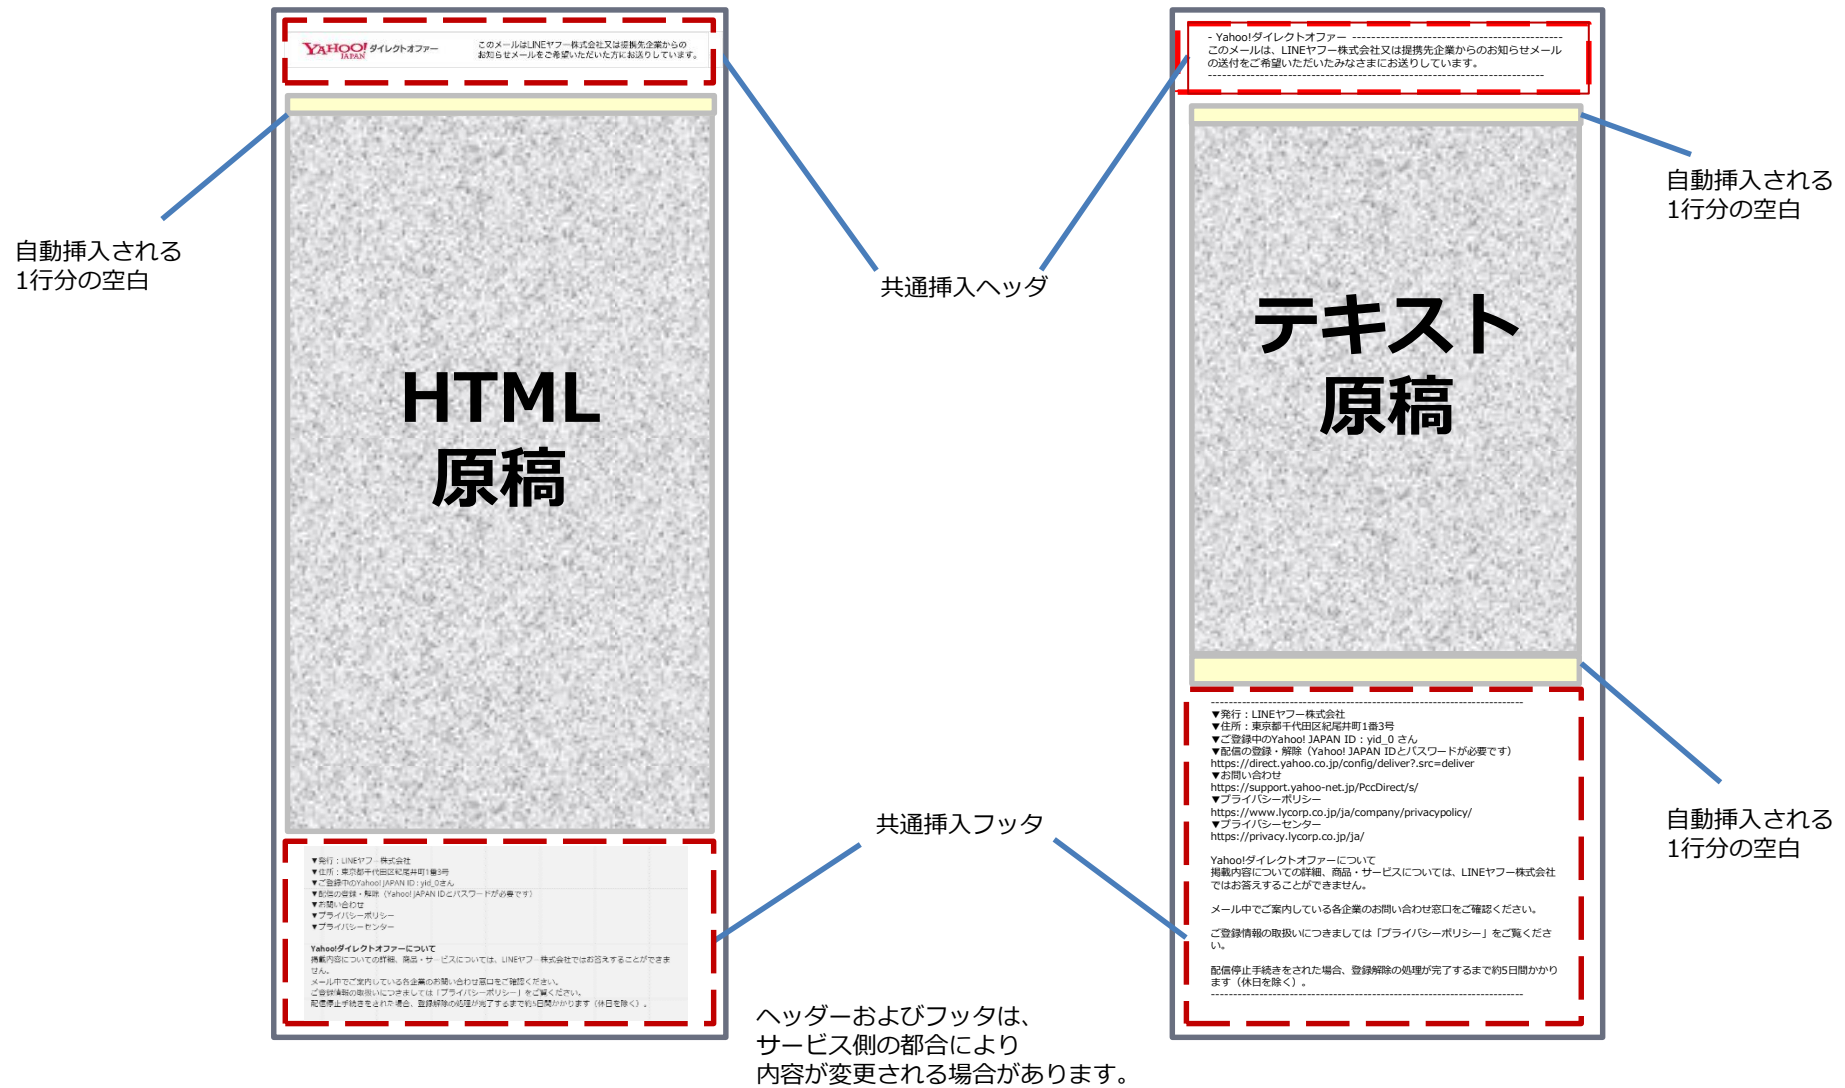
YAHOO! JAPAN ダイレクトオファー

このメールはLINEヤフー株式会社又は提携先企業からのお知らせメールをご希望いただいた方にお送りしています。

HTML
原稿

▼発行：LINEヤフー株式会社
▼住所：東京都千代田区紀尾井町1番3号
▼ご登録中のYahoo! JAPAN ID：yid_0さん
▼配信の登録・解除（Yahoo! JAPAN IDとパスワードが必要です）
▼お問い合わせ
▼プライバシーポリシー
▼プライバシーセンター

Yahoo!ダイレクトオファーについて
掲載内容についての詳細、商品・サービスについては、LINEヤフー株式会社ではお答えすることができません。
メール中でご案内している各企業のお問い合わせ窓口をご確認ください。
ご登録情報の取扱いにつきましては「プライバシーポリシー」をご覧ください。
配信停止手続きをされた場合、登録解除の処理が完了するまで約5日間かかります（休日を除く）。

自動挿入される
1行分の空白

共通挿入ヘッダ

共通挿入フッタ

ヘッダーおよびフッタは、
サービス側の都合により
内容が変更される場合があります。

- Yahoo!ダイレクトオファー ------------------------------------------
このメールは、LINEヤフー株式会社又は提携先企業からのお知らせメールの送付をご希望いただいたみなさまにお送りしています。
--------------------------------------------------------------------

テキスト
原稿

--------------------------------------------------------------------
▼発行：LINEヤフー株式会社
▼住所：東京都千代田区紀尾井町1番3号
▼ご登録中のYahoo! JAPAN ID：yid_0 さん
▼配信の登録・解除（Yahoo! JAPAN IDとパスワードが必要です）
https://direct.yahoo.co.jp/config/deliver?.src=deliver
▼お問い合わせ
https://support.yahoo-net.jp/PccDirect/s/
▼プライバシーポリシー
https://www.lycorp.co.jp/ja/company/privacypolicy/
▼プライバシーセンター
https://privacy.lycorp.co.jp/ja/

Yahoo!ダイレクトオファーについて
掲載内容についての詳細、商品・サービスについては、LINEヤフー株式会社ではお答えすることができません。

メール中でご案内している各企業のお問い合わせ窓口をご確認ください。

ご登録情報の取扱いにつきましては「プライバシーポリシー」をご覧ください。

配信停止手続きをされた場合、登録解除の処理が完了するまで約5日間かかります（休日を除く）。
--------------------------------------------------------------------

自動挿入される
1行分の空白

自動挿入される
1行分の空白